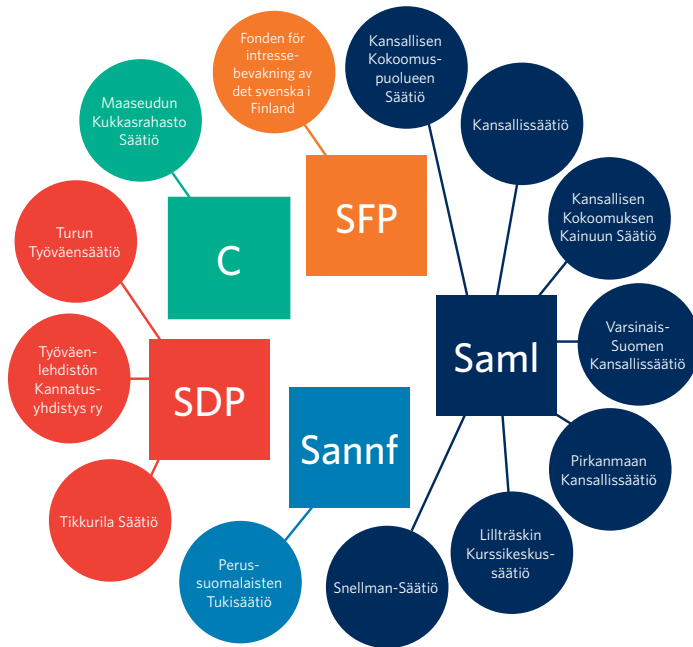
Fonden för intressebevakning av det svenska i Finland

SFP

Maaseudun Kukkasrahasto Säätiö

C

Turun Työväensäätiö

Työväenlehdistön Kannatusyhdistys ry

SDP

Tikkurila Säätiö

Sannf

Perussuomalaisten Tukisäätiö

Kansallisen Kokoomuspuolueen Säätiö

Kansallissäätiö

Kansallisen Kokoomuksen Kainuun Säätiö

Saml

Varsinais-Suomen Kansallissäätiö

Pirkanmaan Kansallissäätiö

Lillträskin Kurssikeskussäätiö

Snellman-Säätiö